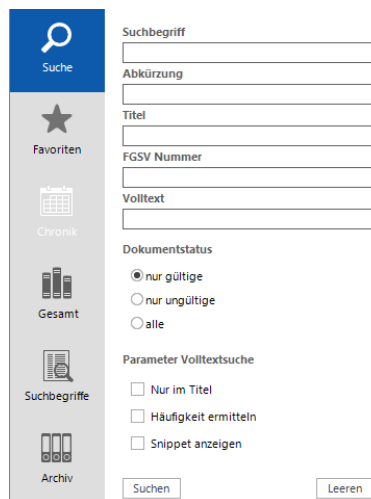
Suche

Favoriten

Chronik

Gesamt

Suchbegriffe

Archiv

Suchbegriff

Abkürzung

Titel

FGSV Nummer

Volltext

Dokumentstatus

nur gültige

nur ungültige

alle

Parameter Volltextsuche

Nur im Titel

Häufigkeit ermitteln

Snippet anzeigen

Suchen

Leeren